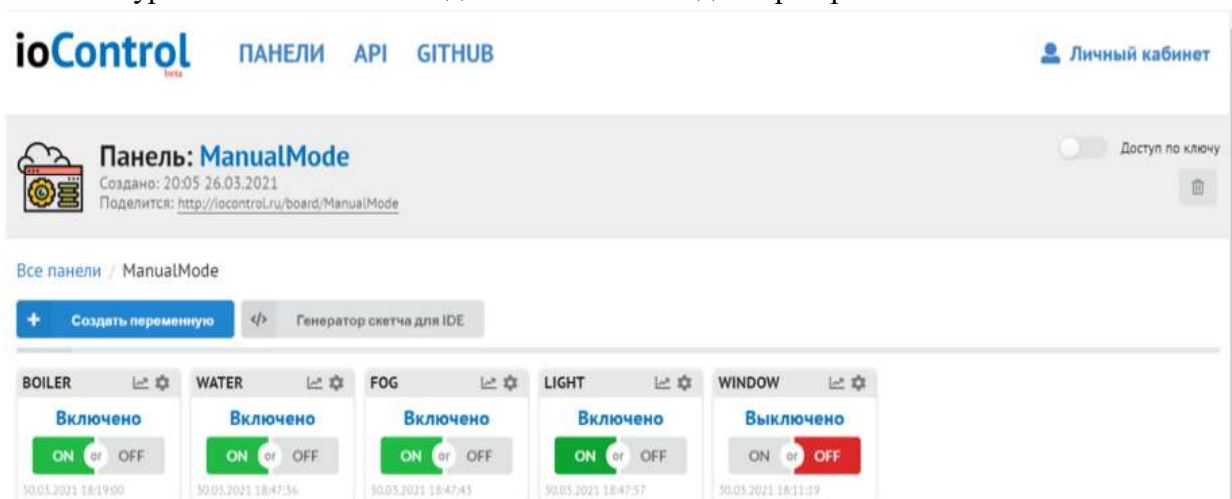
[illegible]

ioControl beta ПАНЕЛИ API GITHUB

Личный кабинет

Панель: ManualMode
Создано: 20:05 26.03.2021
Поделится: http://iocontrol.ru/board/ManualMode

Доступ по ключу

Все панели / ManualMode

+ Создать переменную

</> Генератор скетча для IDE

BOILER
Включено
ON or OFF
30.03.2021 18:19:00

WATER
Включено
ON or OFF
30.03.2021 18:47:56

FOG
Включено
ON or OFF
30.03.2021 18:47:43

LIGHT
Включено
ON or OFF
30.03.2021 18:47:57

WINDOW
Выключено
ON or OFF
30.03.2021 18:11:19